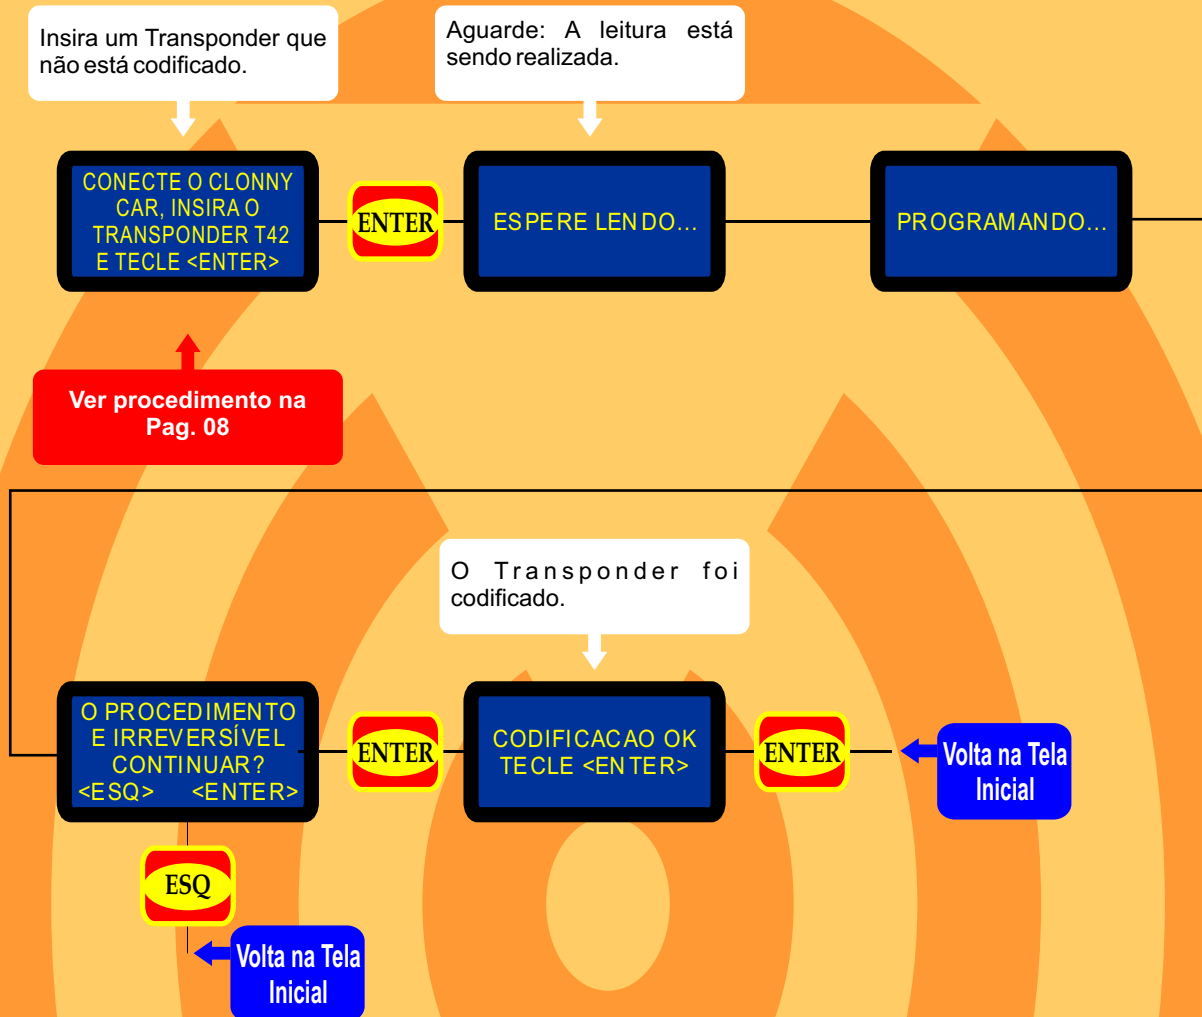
Insira um Transponder que não está codificado.

Aguarde: A leitura está sendo realizada.

CONECTE O CLONNY CAR, INSIRA O TRANSPONDER T42 E TECLE <ENTER>

ENTER

ESPERE LENDO...

PROGRAMANDO...

Ver procedimento na Pag. 08

O Transponder foi codificado.

O PROCEDIMENTO E IRREVERSÍVEL CONTINUAR? <ESQ> <ENTER>

ENTER

CODIFICACAO OK TECLE <ENTER>

ENTER

Volta na Tela Inicial

ESQ

Volta na Tela Inicial